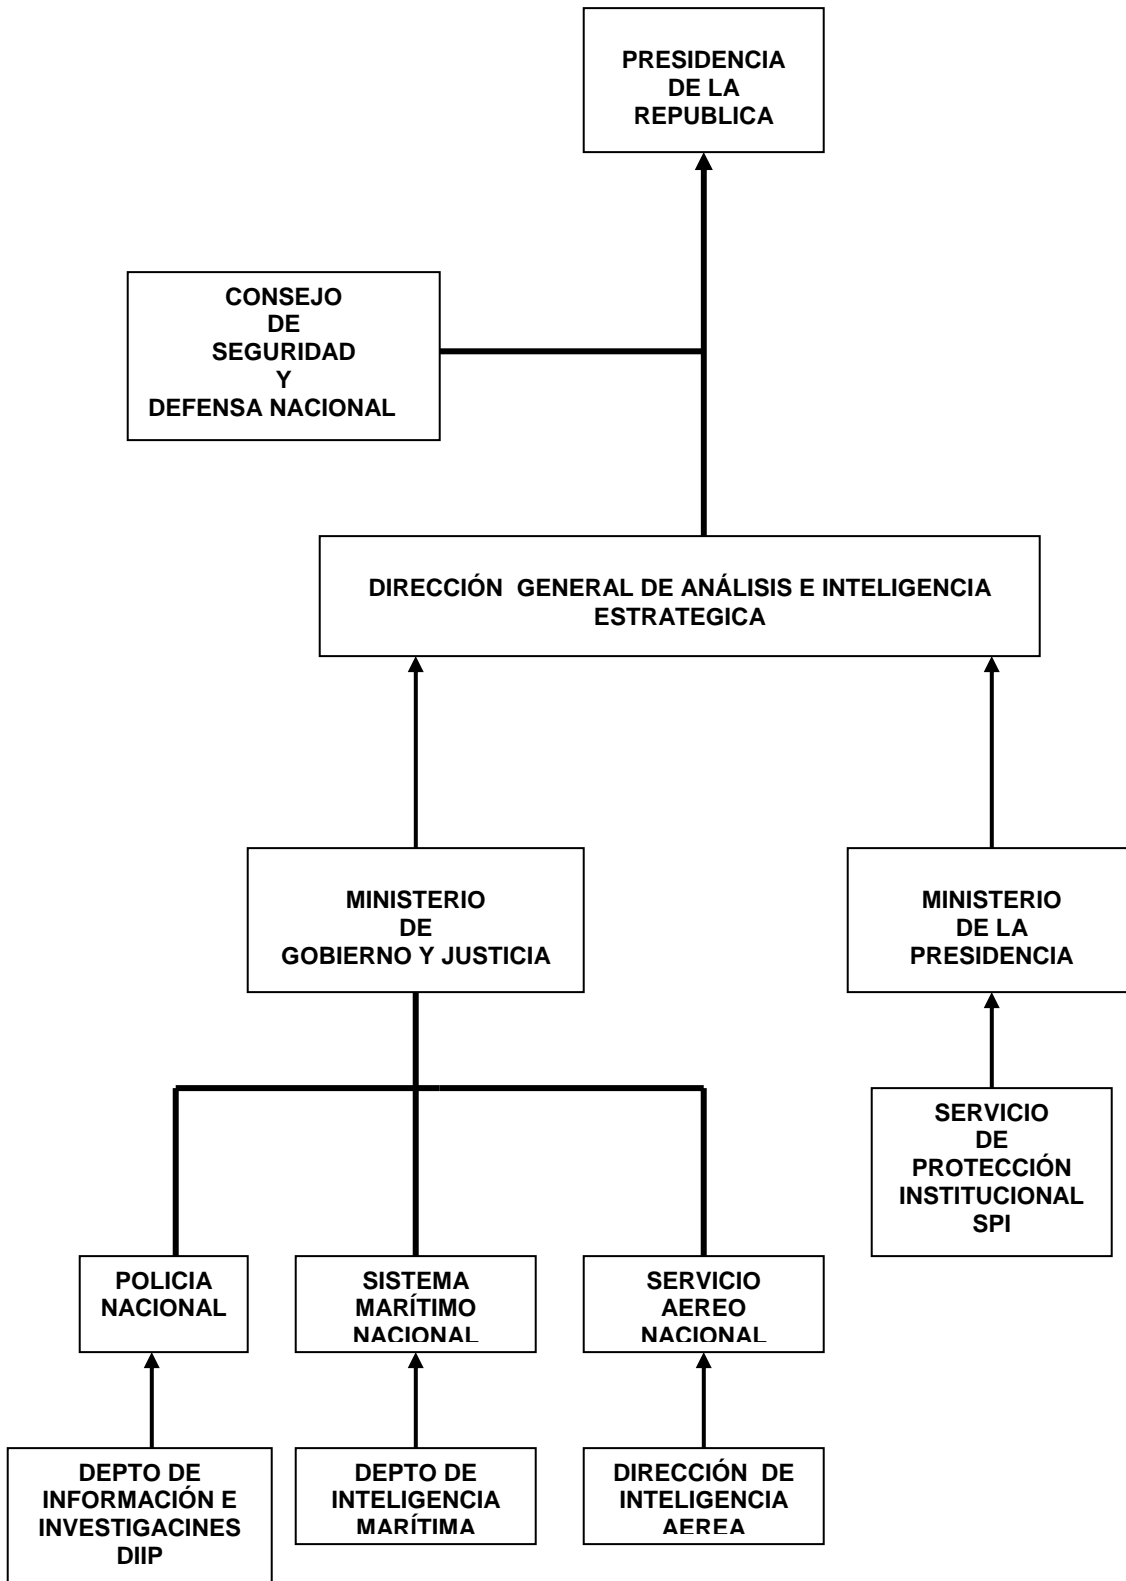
PRESIDENCIA DE LA REPUBLICA

CONSEJO DE SEGURIDAD Y DEFENSA NACIONAL

DIRECCIÓN GENERAL DE ANÁLISIS E INTELIGENCIA ESTRATEGICA

MINISTERIO DE GOBIERNO Y JUSTICIA

MINISTERIO DE LA PRESIDENCIA

SERVICIO DE PROTECCIÓN INSTITUCIONAL SPI

POLICIA NACIONAL

SISTEMA MARÍTIMO NACIONAL

SERVICIO AEREO NACIONAL

DEPTO DE INFORMACIÓN E INVESTIGACINES DIIP

DEPTO DE INTELIGENCIA MARÍTIMA

DIRECCIÓN DE INTELIGENCIA AEREA